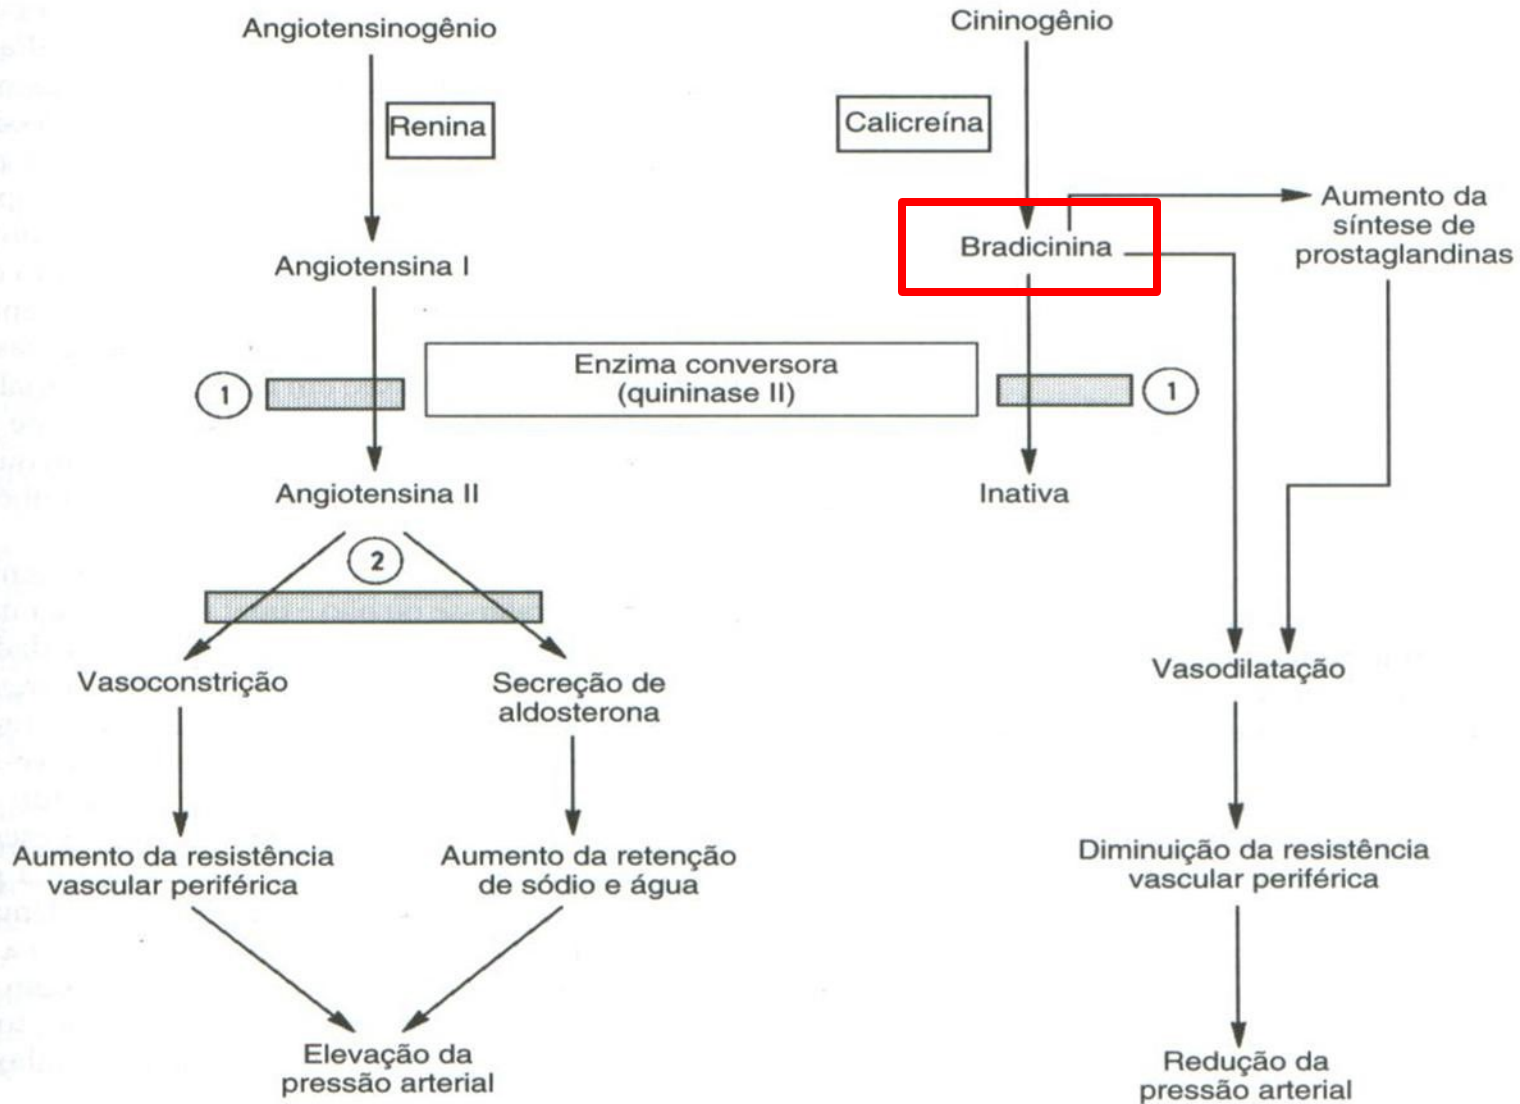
Angiotensinogênio

Renina

Angiotensina I

1

Enzima conversora
(quininase II)

1

Angiotensina II

2

Vasoconstrição

Secreção de aldosterona

Aumento da resistência vascular periférica

Aumento da retenção de sódio e água

Elevação da pressão arterial

Cininogênio

Calicreína

Bradicinina

Aumento da síntese de prostaglandinas

Inativa

Vasodilatação

Diminuição da resistência vascular periférica

Redução da pressão arterial